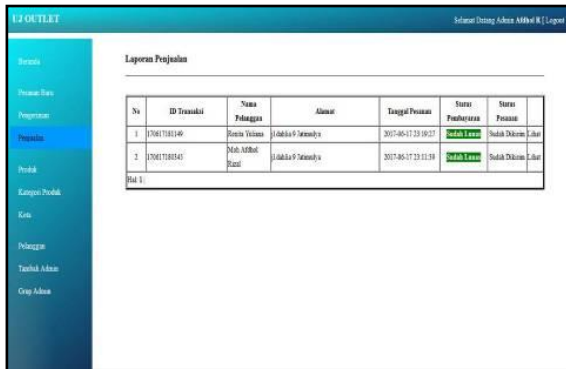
UJ OUTLET

Selamat Datang Admin Afifhol R [ Logout

Beranda

Pesanan Baru

Pengeriman

Penjualan

Produk

Kategori Produk

Kota

Pelanggan

Tambah Admin

Ganti Admin

Laporan Penjualan

| No | ID Transaksi | Nama Pelanggan | Alamat | Tanggal Pesanan | Status Pembayaran | Status Pesanan | |
|---|---|---|---|---|---|---|---|
| 1 | 170617185149 | Romita Yuliana | Jl.dahlia 9 Jatimulya | 2017-06-17 23:59:27 | Sudah Lunas | Sudah Dikirim | Lihat |
| 2 | 170617183543 | Mah Afifhol Rizal | Jl.dahlia 9 Jatimulya | 2017-06-17 23:11:59 | Sudah Lunas | Sudah Dikirim | Lihat |

Hal: 1